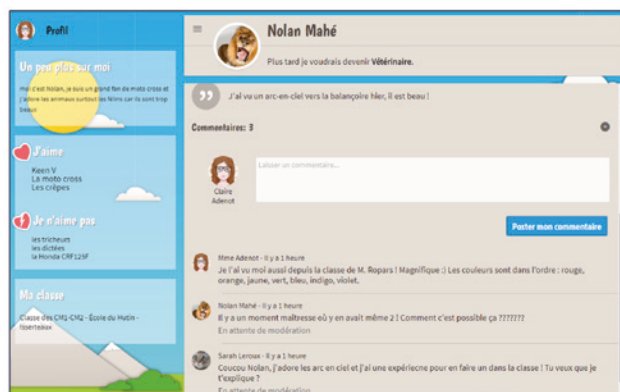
Profil

Un peu plus sur moi

moi c'est Nolan, je suis un grand fan de moto cross et j'adore les animaux surtout les félins car ils sont trop beau

J'aime

Keen V
La moto cross
Les crêpes

Je n'aime pas

les tricheurs
les dictées
la Honda CRF125F

Ma classe

Classe des CM1-CM2 - École du Hutin - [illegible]

Nolan Mahé

Plus tard je voudrais devenir Vétérinaire.

J'ai vu un arc-en-ciel vers la balançoire hier, il est beau !

Commentaires: 3

Laisser un commentaire...

Claire Adenot

Poster mon commentaire

Mme Adenot - Il y a 1 heure
Je l'ai vu moi aussi depuis la classe de M. Ropars ! Magnifique :) Les couleurs sont dans l'ordre : rouge, orange, jaune, vert, bleu, indigo, violet.

Nolan Mahé - Il y a 1 heure
Il y a un moment maitresse où y en avait même 2 ! Comment c'est possible ça ???????
En attente de modération

Sarah Leroux - Il y a 1 heure
Coucou Nolan, j'adore les arc en ciel et j'ai une expérience pour en faire un dans la classe ! Tu veux que je t'explique ?
En attente de modération